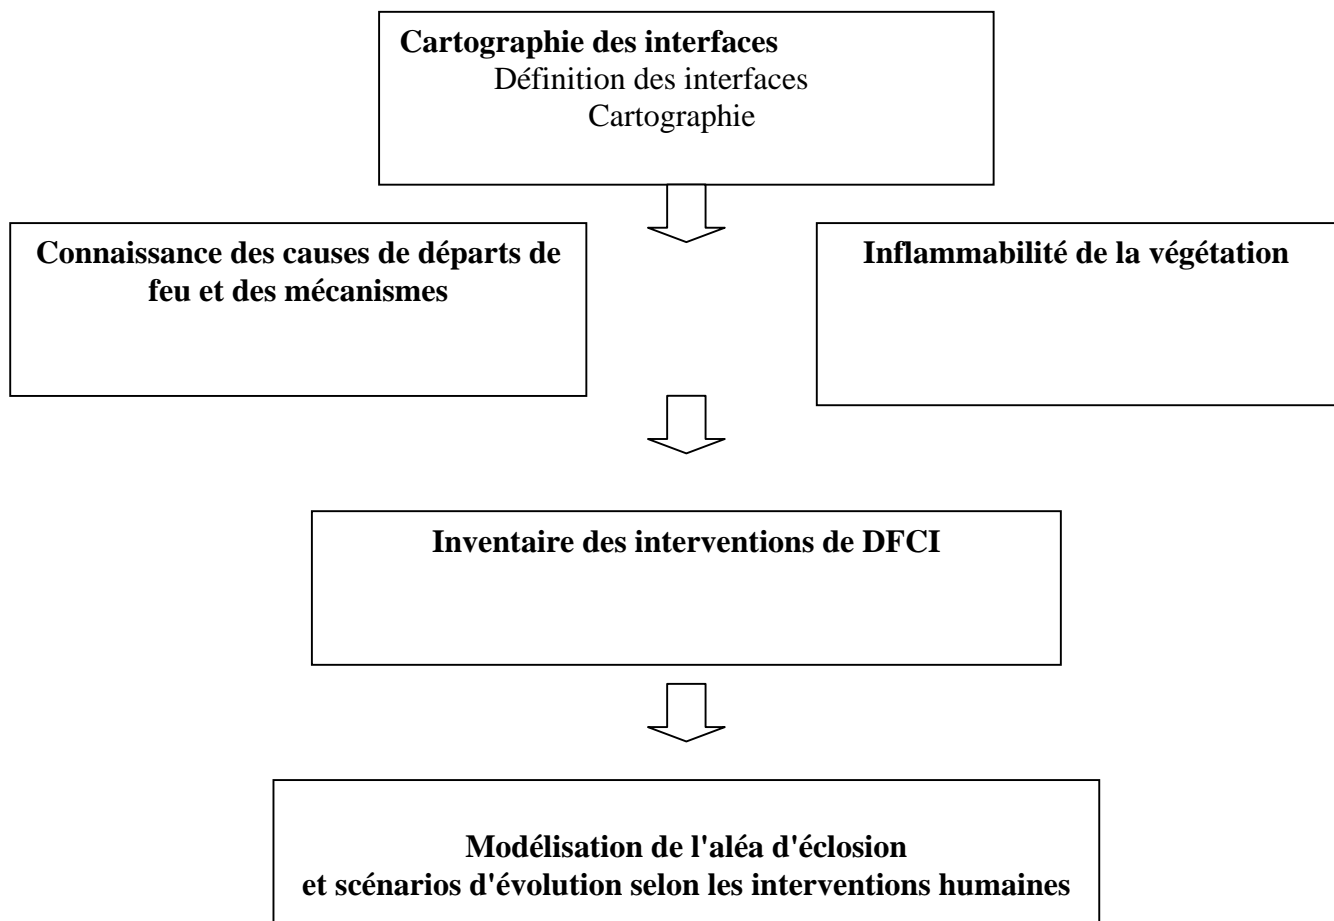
Cartographie des interfaces
Définition des interfaces
Cartographie

Connaissance des causes de départs de feu et des mécanismes

Inflammabilité de la végétation

Inventaire des interventions de DFCI

Modélisation de l'aléa d'éclosion
et scénarios d'évolution selon les interventions humaines